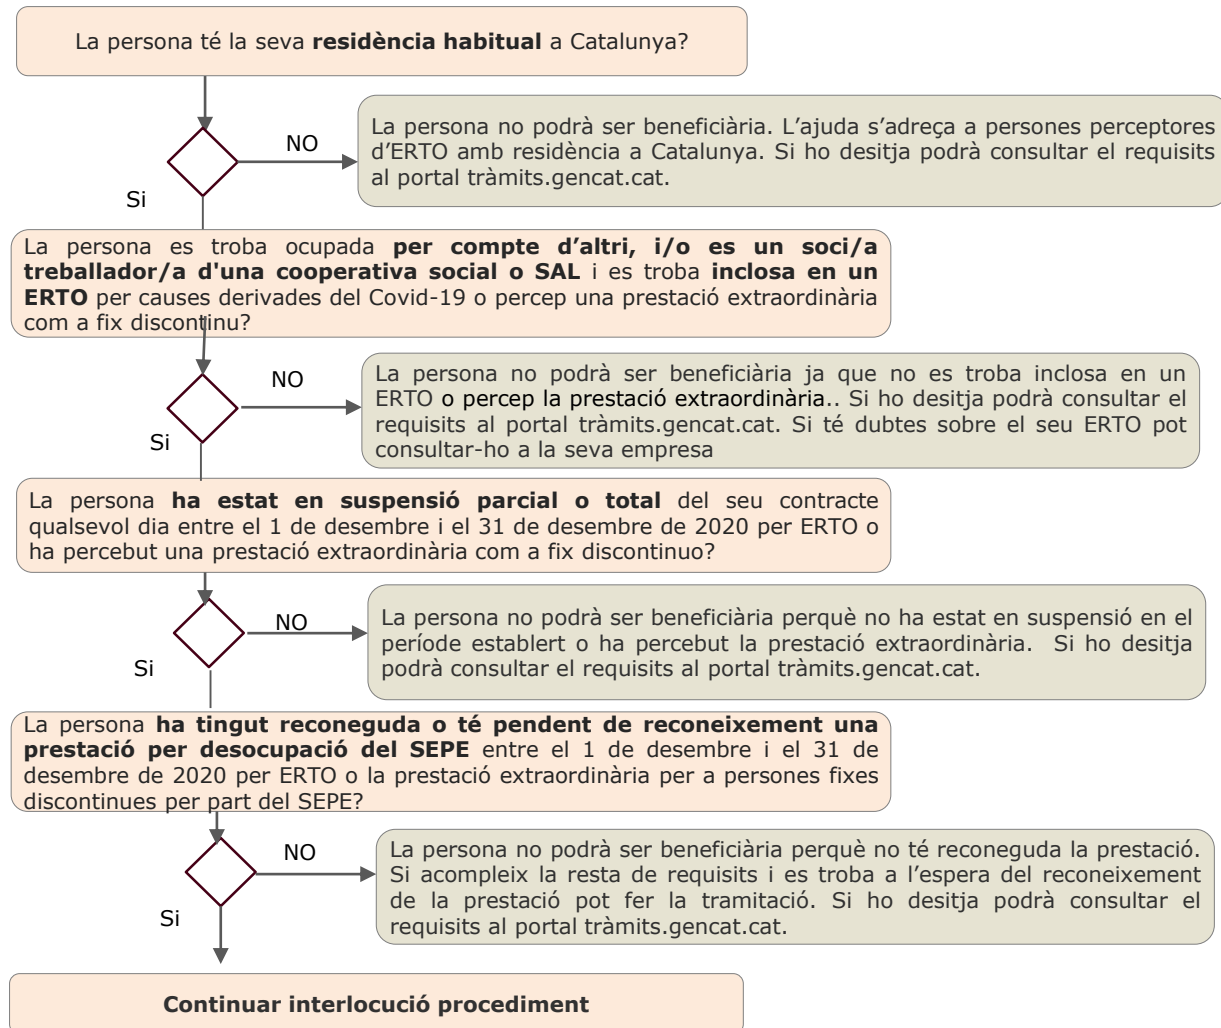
La persona té la seva **residència habitual** a Catalunya?

NO

La persona no podrà ser beneficiària. L'ajuda s'adreça a persones perceptores d'ERTO amb residència a Catalunya. Si ho desitja podrà consultar el requisits al portal tràmits.gencat.cat.

Si

La persona es troba ocupada **per compte d'altri, i/o es un soci/a treballador/a d'una cooperativa social o SAL** i es troba **inclosa en un ERTO** per causes derivades del Covid-19 o percep una prestació extraordinària com a fix discontinu?

NO

La persona no podrà ser beneficiària ja que no es troba inclosa en un ERTO o percep la prestació extraordinària.. Si ho desitja podrà consultar el requisits al portal tràmits.gencat.cat. Si té dubtes sobre el seu ERTO pot consultar-ho a la seva empresa

Si

La persona **ha estat en suspensió parcial o total** del seu contracte qualsevol dia entre el 1 de desembre i el 31 de desembre de 2020 per ERTO o ha percebut una prestació extraordinària com a fix discontinuo?

NO

La persona no podrà ser beneficiària perquè no ha estat en suspensió en el període establert o ha percebut la prestació extraordinària. Si ho desitja podrà consultar el requisits al portal tràmits.gencat.cat.

Si

La persona **ha tingut reconeguda o té pendent de reconeixement una prestació per desocupació del SEPE** entre el 1 de desembre i el 31 de desembre de 2020 per ERTO o la prestació extraordinària per a persones fixes discontinues per part del SEPE?

NO

La persona no podrà ser beneficiària perquè no té reconeguda la prestació. Si acompleix la resta de requisits i es troba a l'espera del reconeixement de la prestació pot fer la tramitació. Si ho desitja podrà consultar el requisits al portal tràmits.gencat.cat.

Si

**Continuar interlocució procediment**